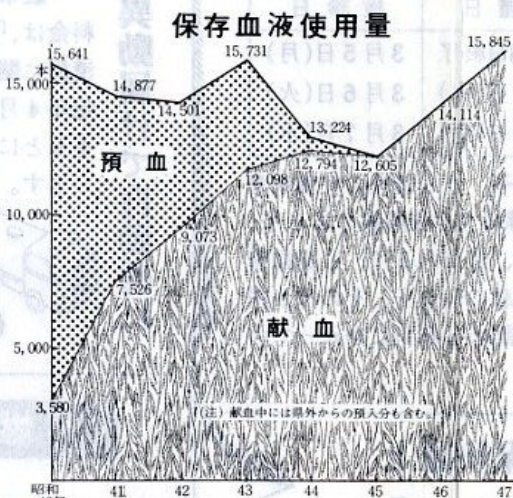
保存血液使用量

15,641
本
15,000
14,877
14,501
15,731
13,224
15,845
14,114
12,794
12,605
12,098
預血
10,000
9,073
7,526
献血
5,000
3,580
(注) 献血中には県外からの預入分も含む。
昭和
41
42
43
44
45
46
47